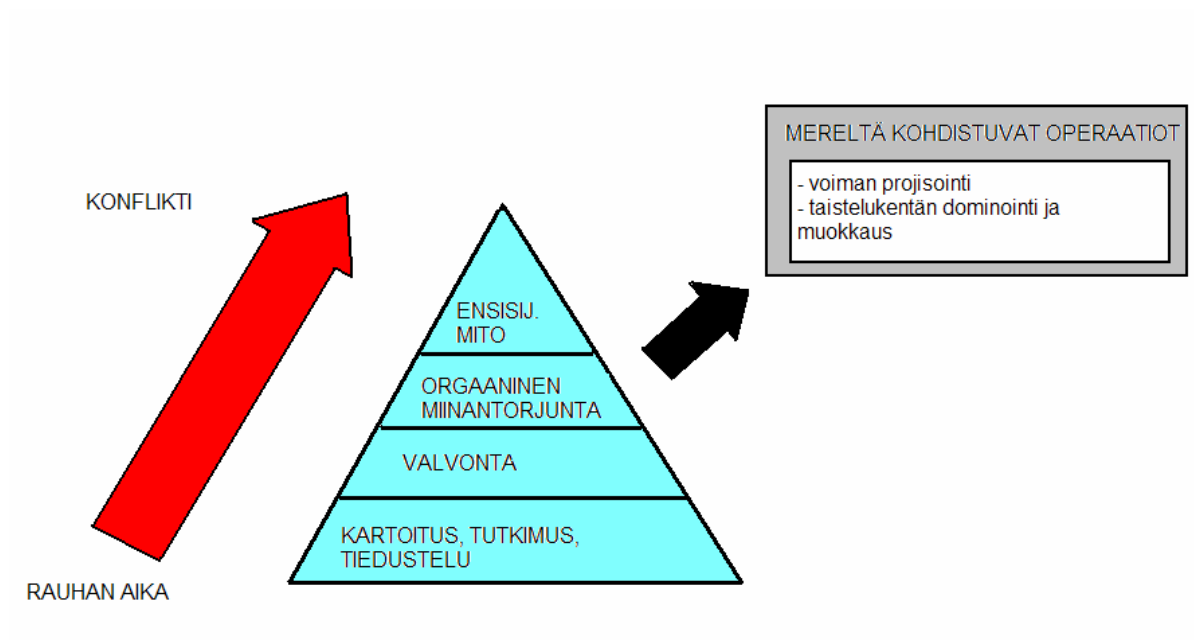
MERELTÄ KOHDISTUVAT OPERAATIOT

- voiman projisointi
- taistelukentän dominointi ja muokkaus

KONFLIKTI

ENSISIJ. MITO

ORGAANINEN MIINANTORJUNTA

VALVONTA

KARTOITUS, TUTKIMUS, TIEDUSTELU

RAUHAN AIKA